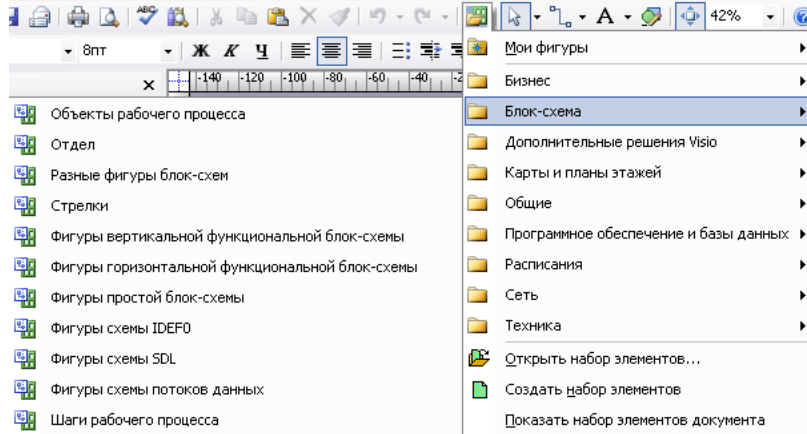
42%

8пт

Ж К Ч

-140 -120 -100 -80 -60 -40

Объекты рабочего процесса
Отдел
Разные фигуры блок-схем
Стрелки
Фигуры вертикальной функциональной блок-схемы
Фигуры горизонтальной функциональной блок-схемы
Фигуры простой блок-схемы
Фигуры схемы IDEF0
Фигуры схемы SDL
Фигуры схемы потоков данных
Шаги рабочего процесса

Мои фигуры
Бизнес
Блок-схема
Дополнительные решения Visio
Карты и планы этажей
Общие
Программное обеспечение и базы данных
Расписания
Сеть
Техника
Открыть набор элементов...
Создать набор элементов
Показать набор элементов документа